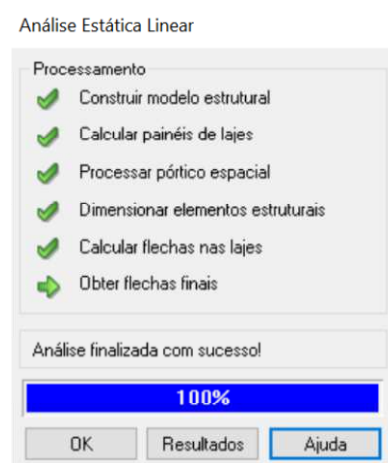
Análise Estática Linear

Processamento

Construir modelo estrutural

Calcular painéis de lajes

Processar pórtico espacial

Dimensionar elementos estruturais

Calcular flechas nas lajes

Obter flechas finais

Análise finalizada com sucesso!

100%

OK

Resultados

Ajuda